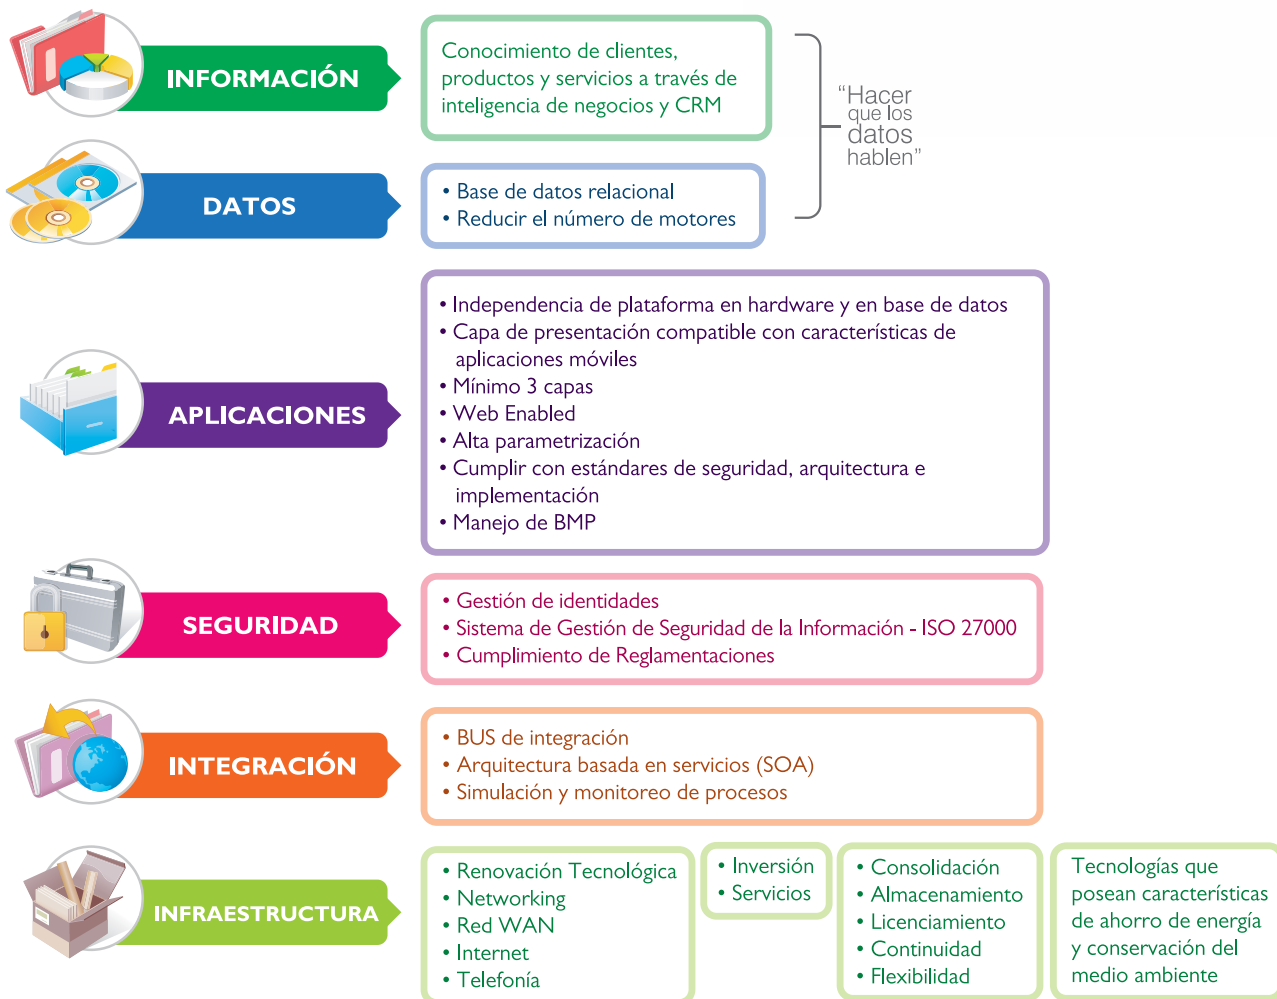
INFORMACIÓN

Conocimiento de clientes, productos y servicios a través de inteligencia de negocios y CRM

"Hacer que los datos hablen"

DATOS

• Base de datos relacional
• Reducir el número de motores

APLICACIONES

• Independencia de plataforma en hardware y en base de datos
• Capa de presentación compatible con características de aplicaciones móviles
• Mínimo 3 capas
• Web Enabled
• Alta parametrización
• Cumplir con estándares de seguridad, arquitectura e implementación
• Manejo de BMP

SEGURIDAD

• Gestión de identidades
• Sistema de Gestión de Seguridad de la Información - ISO 27000
• Cumplimiento de Reglamentaciones

INTEGRACIÓN

• BUS de integración
• Arquitectura basada en servicios (SOA)
• Simulación y monitoreo de procesos

INFRAESTRUCTURA

• Renovación Tecnológica
• Networking
• Red WAN
• Internet
• Telefonía

• Inversión
• Servicios

• Consolidación
• Almacenamiento
• Licenciamiento
• Continuidad
• Flexibilidad

Tecnologías que posean características de ahorro de energía y conservación del medio ambiente